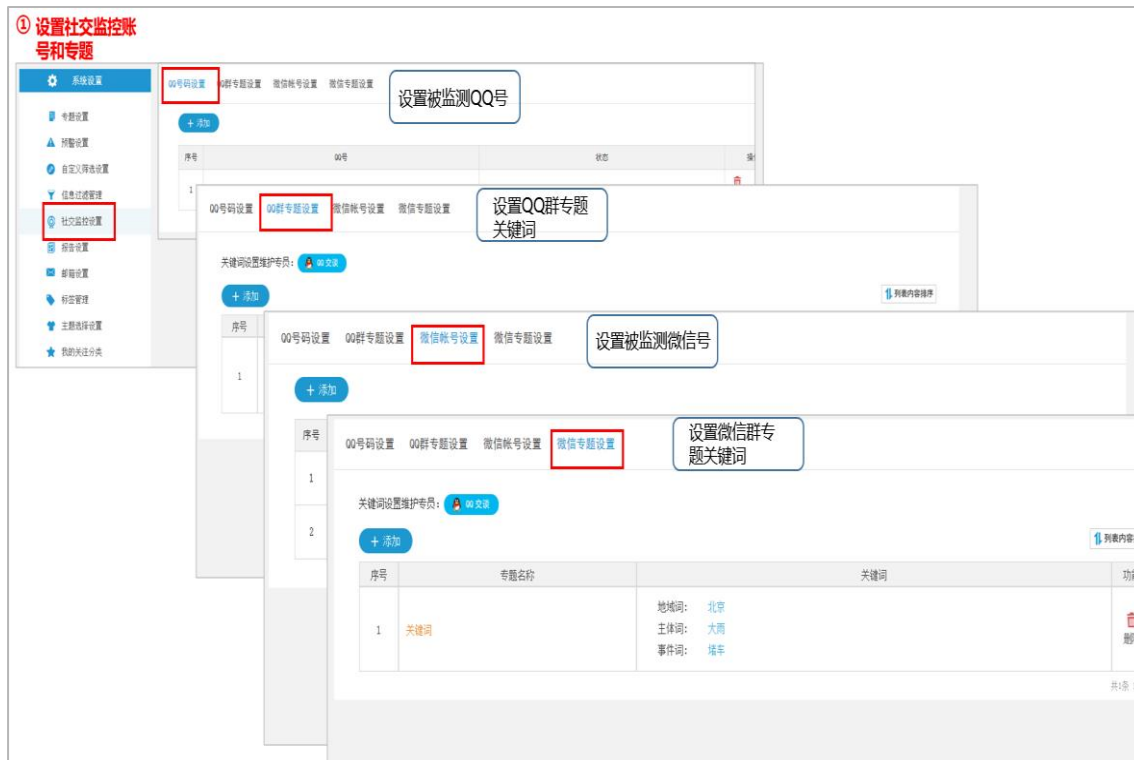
① 设置社交监控账号和专题

系统设置
专题设置
预警设置
自定义筛选设置
信息过滤管理
社交监控设置
报告设置
邮箱设置
标签管理
主题选择设置
我的关注分类

QQ号码设置 QQ群专题设置 微信帐号设置 微信专题设置
设置被监测QQ号
+ 添加

| 序号 | QQ号 | 状态 | 操 |
|---|---|---|---|
| 1 | | | |

QQ号码设置 QQ群专题设置 微信帐号设置 微信专题设置
设置QQ群专题关键词
关键词设置维护专员： QQ交谈
+ 添加
列表内容排序

| 序号 |
|---|
| 1 |

QQ号码设置 QQ群专题设置 微信帐号设置 微信专题设置
设置被监测微信号
+ 添加

| 序号 |
|---|
| 1 |
| 2 |

QQ号码设置 QQ群专题设置 微信帐号设置 微信专题设置
设置微信群专题关键词
关键词设置维护专员： QQ交谈
+ 添加
列表内容

| 序号 | 专题名称 | 关键词 | 功 |
|---|---|---|---|
| 1 | 关键词 | 地域词： 北京 主体词： 大雨 事件词： 堵车 | 删 |

共1条